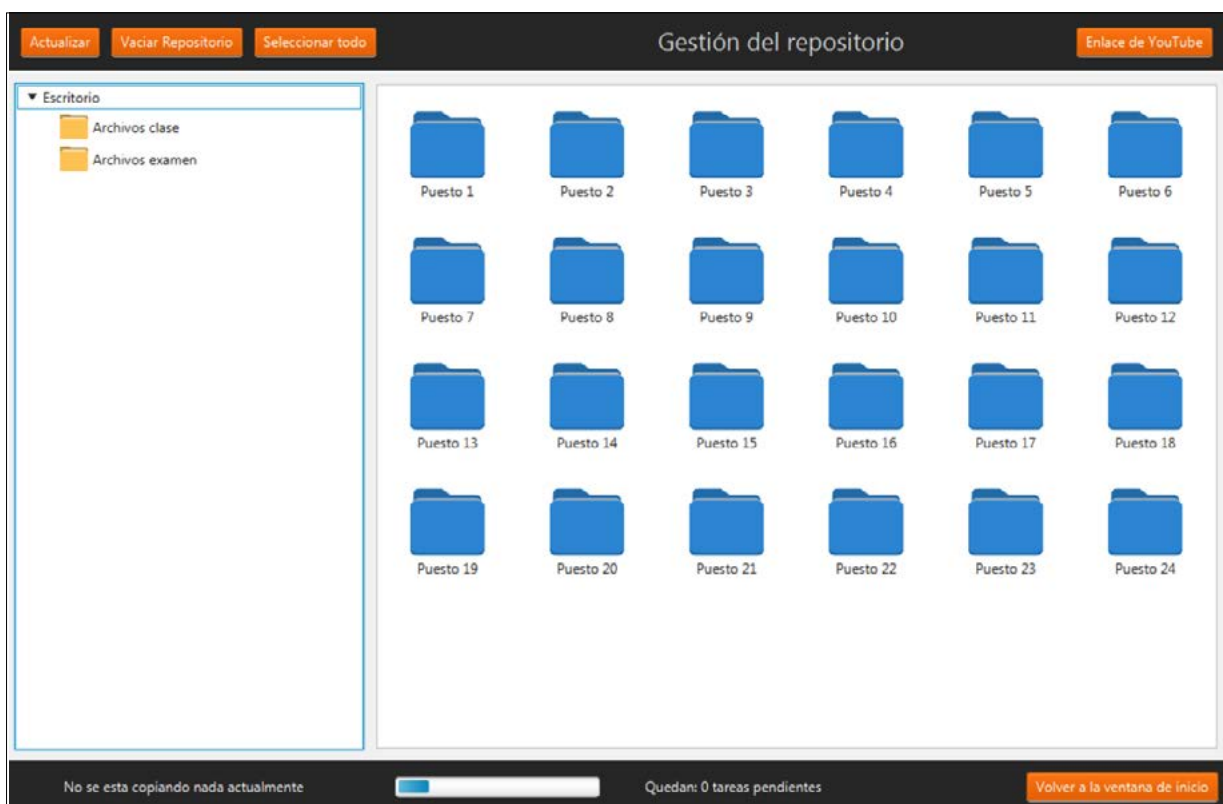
Actualizar Vaciar Repositorio Seleccionar todo

Gestión del repositorio

Enlace de YouTube

▼ Escritorio
Archivos clase
Archivos examen

Puesto 1 Puesto 2 Puesto 3 Puesto 4 Puesto 5 Puesto 6
Puesto 7 Puesto 8 Puesto 9 Puesto 10 Puesto 11 Puesto 12
Puesto 13 Puesto 14 Puesto 15 Puesto 16 Puesto 17 Puesto 18
Puesto 19 Puesto 20 Puesto 21 Puesto 22 Puesto 23 Puesto 24

No se esta copiando nada actualmente

Quedan: 0 tareas pendientes

Volver a la ventana de inicio